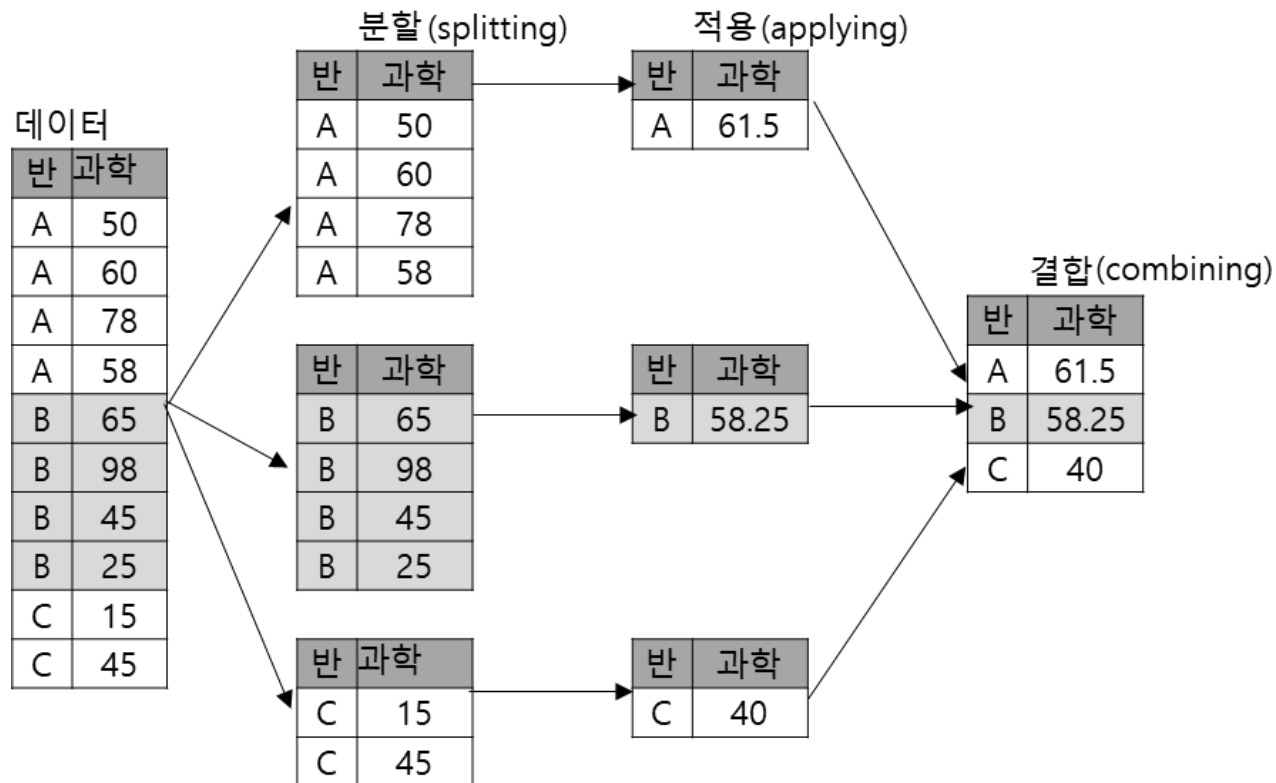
데이터

| 반 | 과학 |
|---|---|
| A | 50 |
| A | 60 |
| A | 78 |
| A | 58 |
| B | 65 |
| B | 98 |
| B | 45 |
| B | 25 |
| C | 15 |
| C | 45 |

분할(splitting)

| 반 | 과학 |
|---|---|
| A | 50 |
| A | 60 |
| A | 78 |
| A | 58 |

| 반 | 과학 |
|---|---|
| B | 65 |
| B | 98 |
| B | 45 |
| B | 25 |

| 반 | 과학 |
|---|---|
| C | 15 |
| C | 45 |

적용(applying)

| 반 | 과학 |
|---|---|
| A | 61.5 |

| 반 | 과학 |
|---|---|
| B | 58.25 |

| 반 | 과학 |
|---|---|
| C | 40 |

결합(combining)

| 반 | 과학 |
|---|---|
| A | 61.5 |
| B | 58.25 |
| C | 40 |